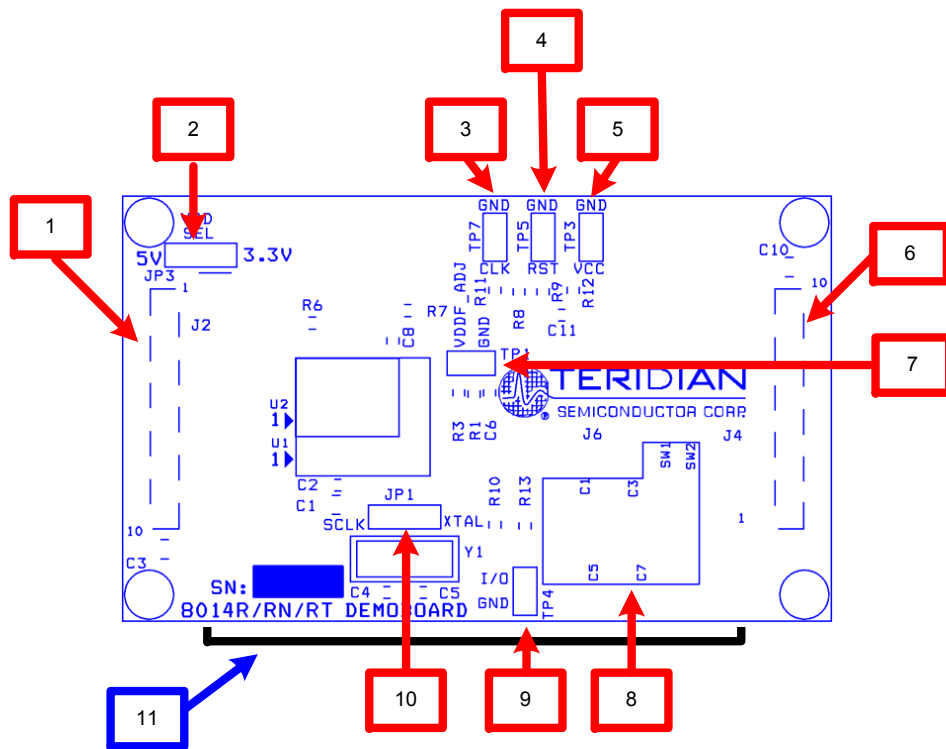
1

2

3

4

5

6

7

8

9

10

11

VDD SEL
5V
3.3V
JP3
1
J2
10
C3
R6
R7
C8
U2
1
U1
1
C2
C1
SCLK
JP1
XTAL
Y1
C4
C5
SN:
8014R/RN/RT DEMOBOARD
GND
TP7
CLK
GND
TP5
RST
GND
TP3
VCC
VDDF_ADJ
R11
R8
R9
R12
C11
GND
TP1
R3
R1
C6
TERIDIAN
SEMICONDUCTOR CORP.
J6
J4
C10
10
1
R10
R13
C1
C3
SW1
SW2
C5
C7
I/O
GND
TP4